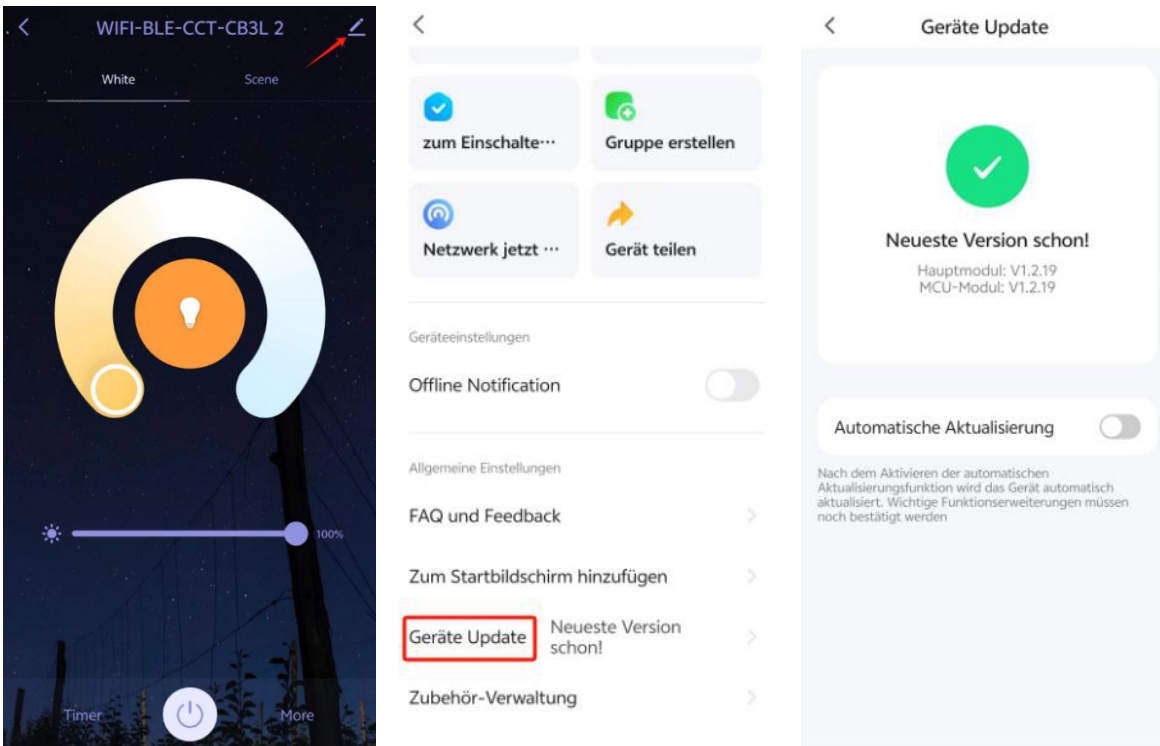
WIFI-BLE-CCT-CB3L 2

White

Scene

100%

Timer

More

zum Einschalte···

Gruppe erstellen

Netzwerk jetzt ···

Gerät teilen

Geräteeinstellungen

Offline Notification

Allgemeine Einstellungen

FAQ und Feedback

Zum Startbildschirm hinzufügen

Geräte Update

Neueste Version schon!

Zubehör-Verwaltung

Geräte Update

Neueste Version schon!

Hauptmodul: V1.2.19
MCU-Modul: V1.2.19

Automatische Aktualisierung

Nach dem Aktivieren der automatischen Aktualisierungsfunktion wird das Gerät automatisch aktualisiert. Wichtige Funktionserweiterungen müssen noch bestätigt werden